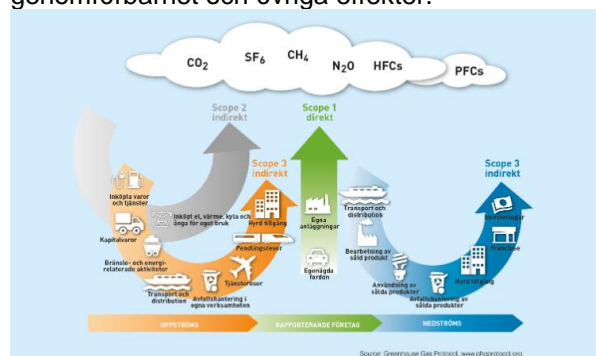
genomförbarhet och övriga effekter.

$CO_2$ $SF_6$ $CH_4$ $N_2O$ HFCs PFCs

Scope 2 indirekt

Scope 1 direkt

Scope 3 indirekt

Scope 3 indirekt

Inköpta varor och tjänster

Kapitalvaror

Bränsle- och energirelaterade aktiviteter

Transport och distribution

Avfallshantering i egna verksamheten

Tjänsteresor

Pendlingsresor

Inköpt el, värme, kyla och ånga för eget bruk

Hyrd tillgång

Egna anläggningar

Egenägda fordon

Transport och distribution

Bearbetning av såld produkt

Användning av sålda produkter

Avfallshantering av sålda produkter

Hyrd tillgång

Franchise

Investeringar

UPPSTRÖMS

RAPPORTERANDE FÖRETAG

NEDSTRÖMS

Source: Greenhouse Gas Protocol, www.ghgprotocol.org